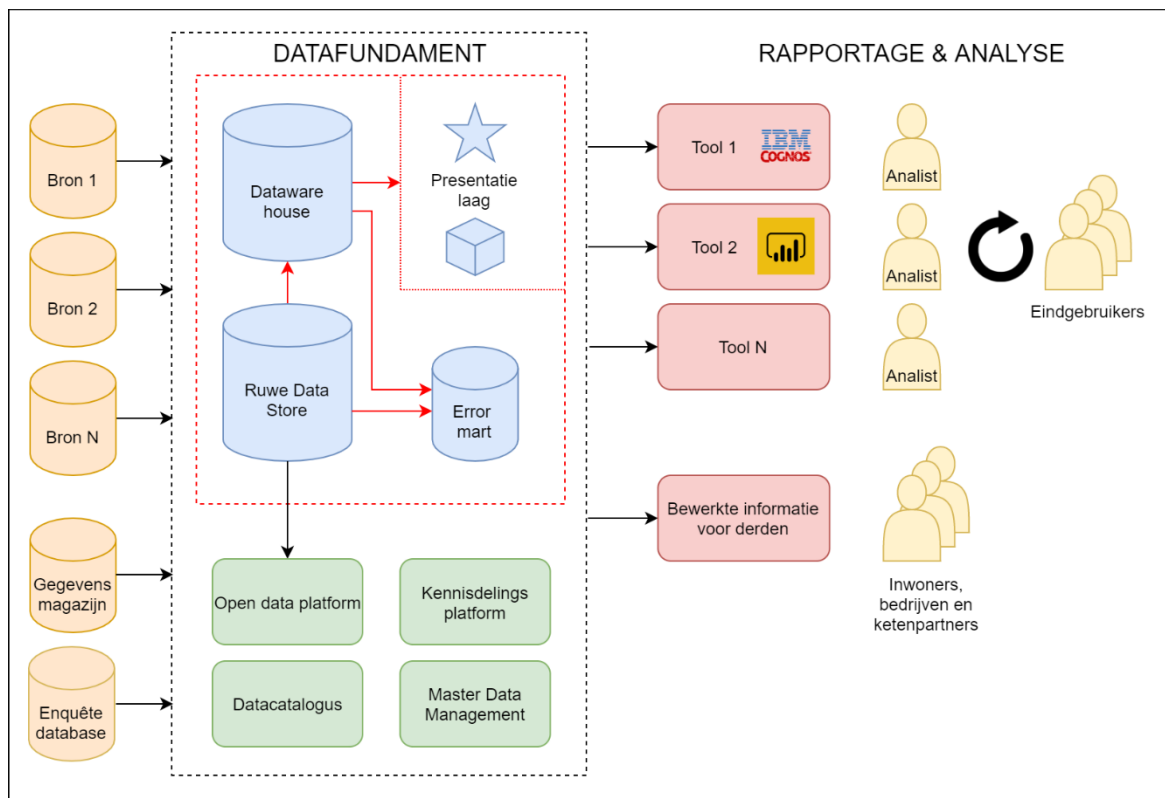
DATAFUNDAMENT

RAPPORTAGE & ANALYSE

Bron 1

Bron 2

Bron N

Gegevens magazijn

Enquête database

Dataware house

Presentatie laag

Ruwe Data Store

Error mart

Open data platform

Kennisdelings platform

Datacatalogus

Master Data Management

Tool 1

IBM COGNOS

Tool 2

Tool N

Bewerkte informatie voor derden

Analist

Analist

Analist

Eindgebruikers

Inwoners, bedrijven en ketenpartners